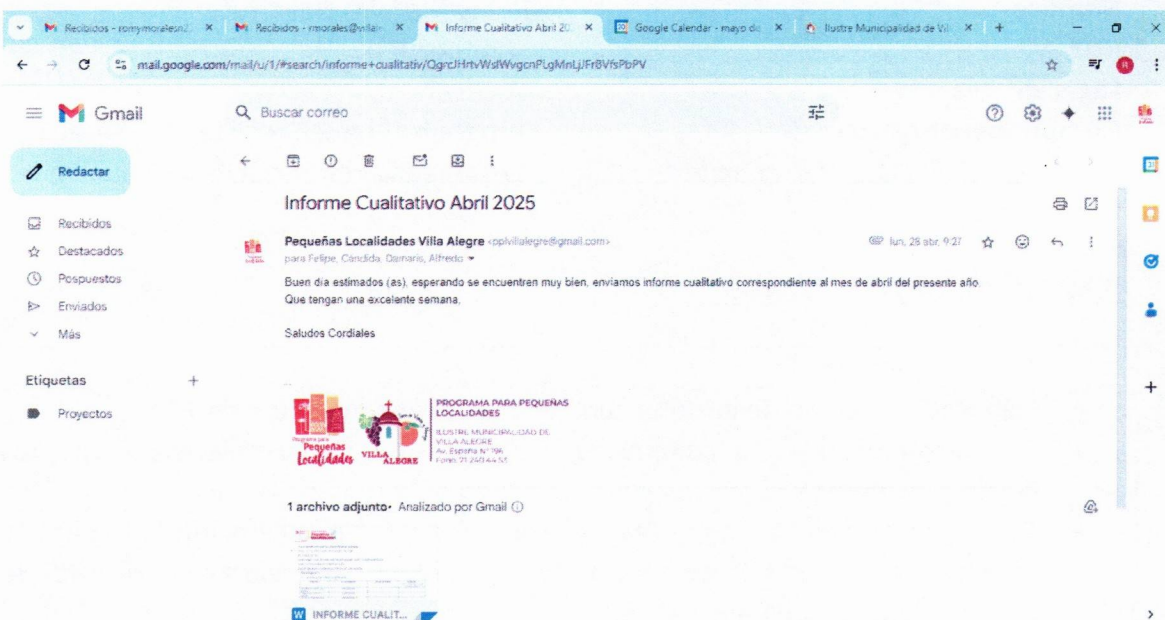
Recibidos - ronymoralesn2... × Recibidos - rmorales@villa... × Informe Cualitativo Abril 20... × Google Calendar - mayo de... × Ilustre Municipalidad de Vil... × +

mail.google.com/mail/u/1/#search/informe+cualitativ/QgrcJHrtvWslWvgcnPLgMnLjJFr8VfsPbPV

Gmail

Buscar correo

Redactar

Recibidos
Destacados
Pospuestos
Enviados
Más

Etiquetas +

Proyectos

Informe Cualitativo Abril 2025

Pequeñas Localidades Villa Alegre <pplvillalegre@gmail.com>
para Felipe, Cándida, Damaris, Alfredo

lun, 28 abr, 9:27

Buen día estimados (as), esperando se encuentren muy bien, enviamos informe cualitativo correspondiente al mes de abril del presente año.
Que tengan una excelente semana,

Saludos Cordiales

Programa para Pequeñas Localidades

VILLA ALEGRE

PROGRAMA PARA PEQUEÑAS LOCALIDADES
ILUSTRE MUNICIPALIDAD DE VILLA ALEGRE
Av. España N°196
Fono: 71 240 44 51

1 archivo adjunto · Analizado por Gmail

INFORME CUALIT...